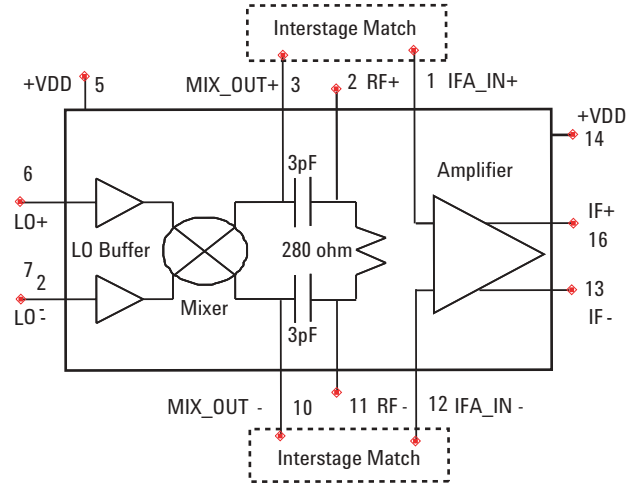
Interstage Match

+VDD 5

MIX_OUT+ 3

2 RF+

1 IFA_IN+

+VDD 14

6

LO+

LO Buffer

7 2

LO -

Mixer

3pF

280 ohm

3pF

Amplifier

IF+ 16

13 IF -

MIX_OUT - 10

11 RF -

12 IFA_IN -

Interstage Match